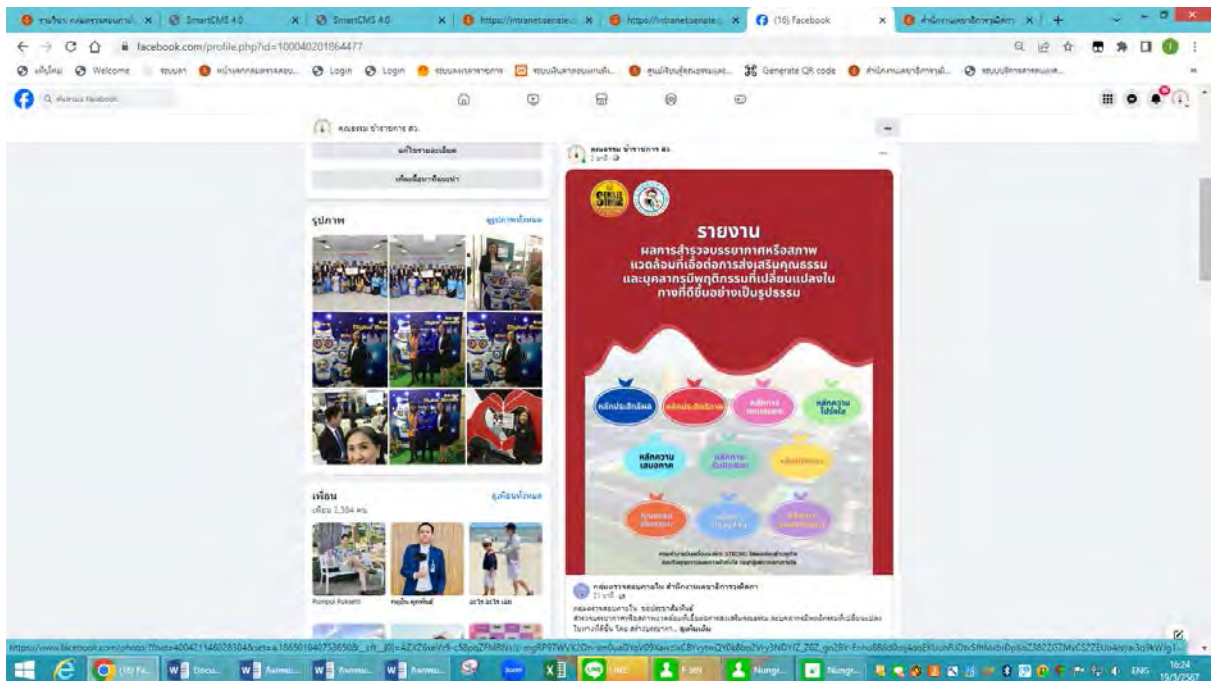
SmartCMS 4.0 | SmartCMS 4.0 | https://intranetsenate... | https://intranetsenate... | (16) Facebook

facebook.com/profile.php?id=100040201864477

Welcome | Login | Login | Generate QR code

คณธรรม ข้าราชการ สว.

รูปภาพ

ดูรูปภาพทั้งหมด

เพื่อน

ดูเพื่อนทั้งหมด

Rumpui Puksatit

คณธรรม ข้าราชการ สว.

รายงาน

ผลการสำรวจบรรยากาศหรือสภาพแวดล้อมที่เอื้อต่อการส่งเสริมคุณธรรม และบุคลากรมีพฤติกรรมที่เปลี่ยนแปลงในทางที่ดีขึ้นอย่างเป็นรูปธรรม

หลักประสิทธิผล

หลักประสิทธิภาพ

หลักความโปร่งใส

หลักความเสมอภาค

กลุ่มงานส่งเสริมคุณธรรม สำนักงานเลขาธิการวุฒิสภา

https://www.facebook.com/photo/?fbid=400421146028304&set=a.166501040753650

ENG 16:24 19/3/2567